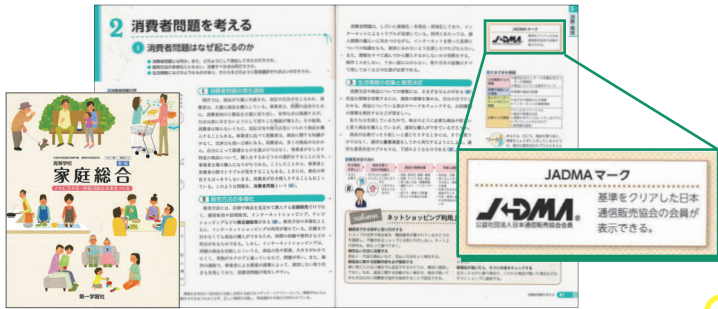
2 消費者問題を考える

1 消費者問題はなぜ起こるのか

高等学校 家庭総合

第一学習社

JADMAマーク

JADMA

公益社団法人日本通信販売協会

基準をクリアした日本通信販売協会の会員が表示できる。

ネットショッピング利用上

消費者問題